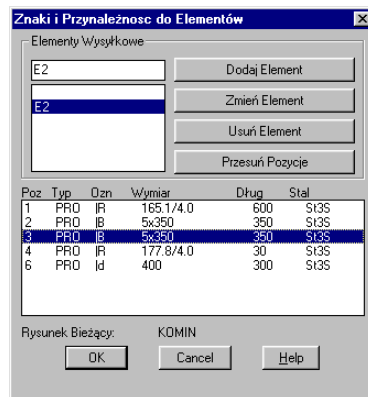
Znaki i Przynależnosc do Elementów

Elementy Wysyłkowe

E2

E2

Dodaj Element

Zmień Element

Usuń Element

Przesuń Pozycje

| Poz | Typ | Ozn | Wymiar | Dług | Stal |
|---|---|---|---|---|---|
| 1 | PRO | \|R | 165.1/4.0 | 600 | St3S |
| 2 | PRO | \|B | 5x350 | 350 | St3S |
| 3 | PRO | \|B | 5x350 | 350 | St3S |
| 4 | PRO | \|R | 177.8/4.0 | 30 | St3S |
| 6 | PRO | \|d | 400 | 300 | St3S |

Rysunek Bieżący: KOMIN

OK

Cancel

Help